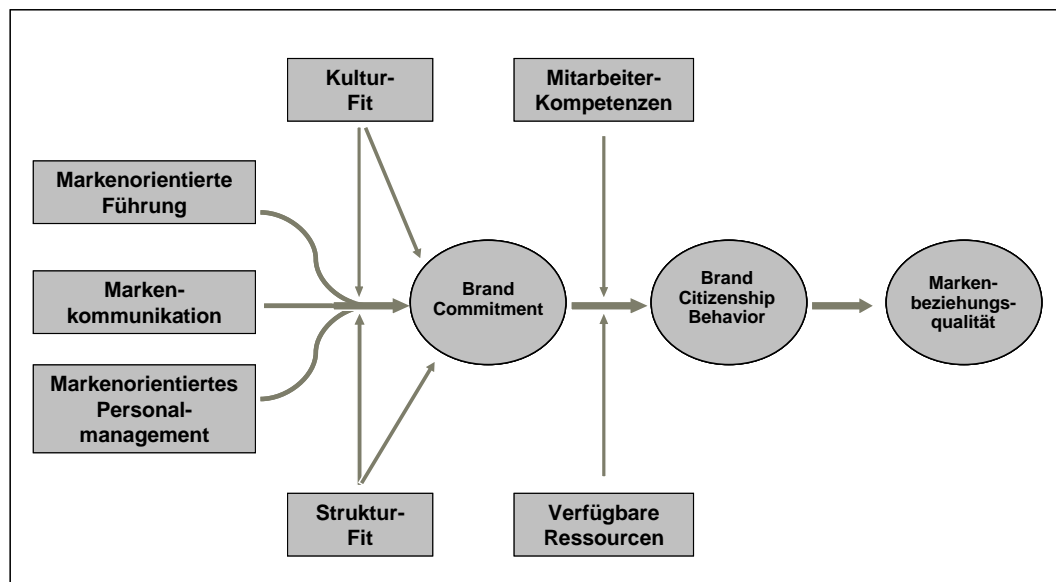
Kultur-Fit

Mitarbeiter-Kompetenzen

Markenorientierte Führung

Marken-kommunikation

Markenorientiertes Personal-management

Brand Commitment

Brand Citizenship Behavior

Marken-beziehungs-qualität

Struktur-Fit

Verfügbare Ressourcen